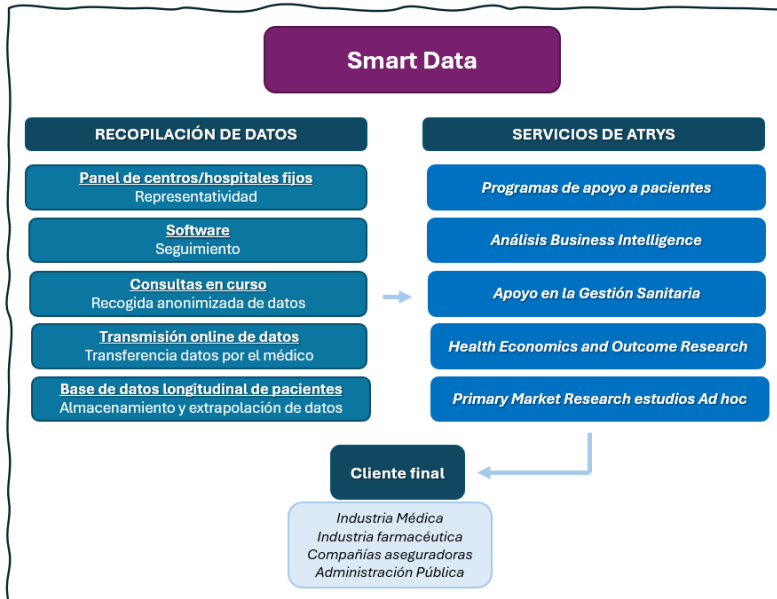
Smart Data

RECOPILACIÓN DE DATOS

Panel de centros/hospitales fijos
Representatividad

Software
Seguimiento

Consultas en curso
Recogida anonimizada de datos

Transmisión online de datos
Transferencia datos por el médico

Base de datos longitudinal de pacientes
Almacenamiento y extrapolación de datos

SERVICIOS DE ATRYS

Programas de apoyo a pacientes

Análisis Business Intelligence

Apoyo en la Gestión Sanitaria

Health Economics and Outcome Research

Primary Market Research estudios Ad hoc

Cliente final

Industria Médica
Industria farmacéutica
Compañías aseguradoras
Administración Pública